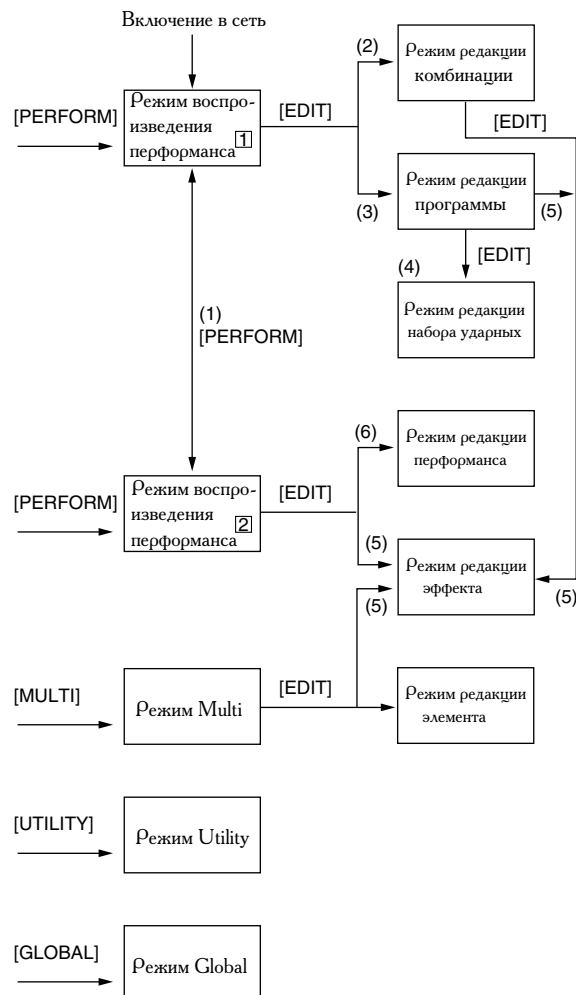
Включение в сеть

[PERFORM]

Режим воспроизведения перформанса 1

[EDIT]

(2)

Режим редакции комбинации

[EDIT]

(3)

Режим редакции программы

(5)

[EDIT]

(4)

Режим редакции набора ударных

(1)
[PERFORM]

(6)

Режим редакции перформанса

[PERFORM]

Режим воспроизведения перформанса 2

[EDIT]

(5)

Режим редакции эффекта

(5)

(5)

[MULTI]

Режим Multi

[EDIT]

Режим редакции элемента

[UTILITY]

Режим Utility

[GLOBAL]

Режим Global